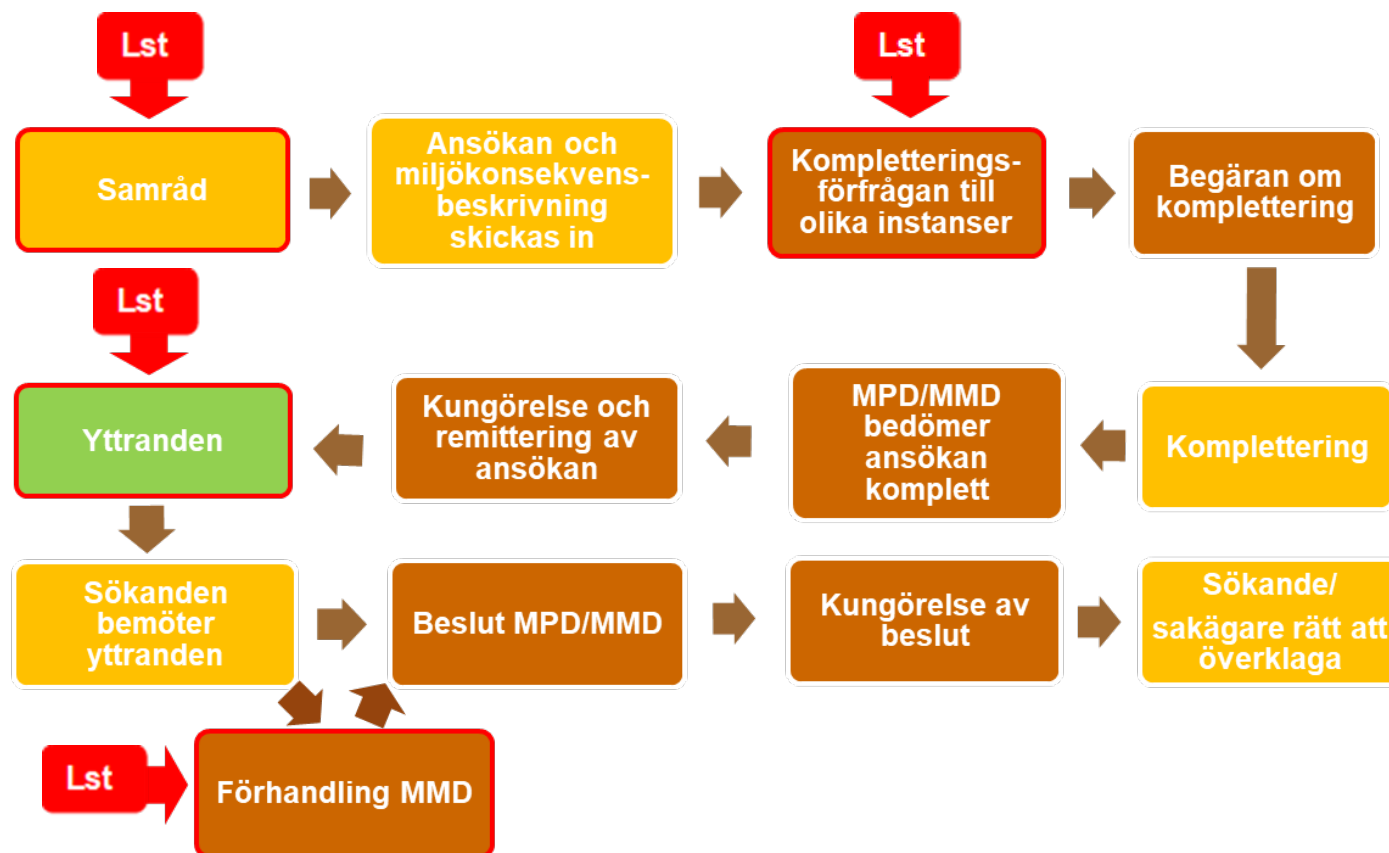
Lst

Samråd

Ansökan och miljökonsekvensbeskrivning skickas in

Lst

Kompletteringsförfrågan till olika instanser

Begäran om komplettering

Lst

Yttranden

Kungörelse och remittering av ansökan

MPD/MMD bedömer ansökan komplett

Komplettering

Sökanden bemöter yttranden

Beslut MPD/MMD

Kungörelse av beslut

Sökande/ sakägare rätt att överklaga

Lst

Förhandling MMD